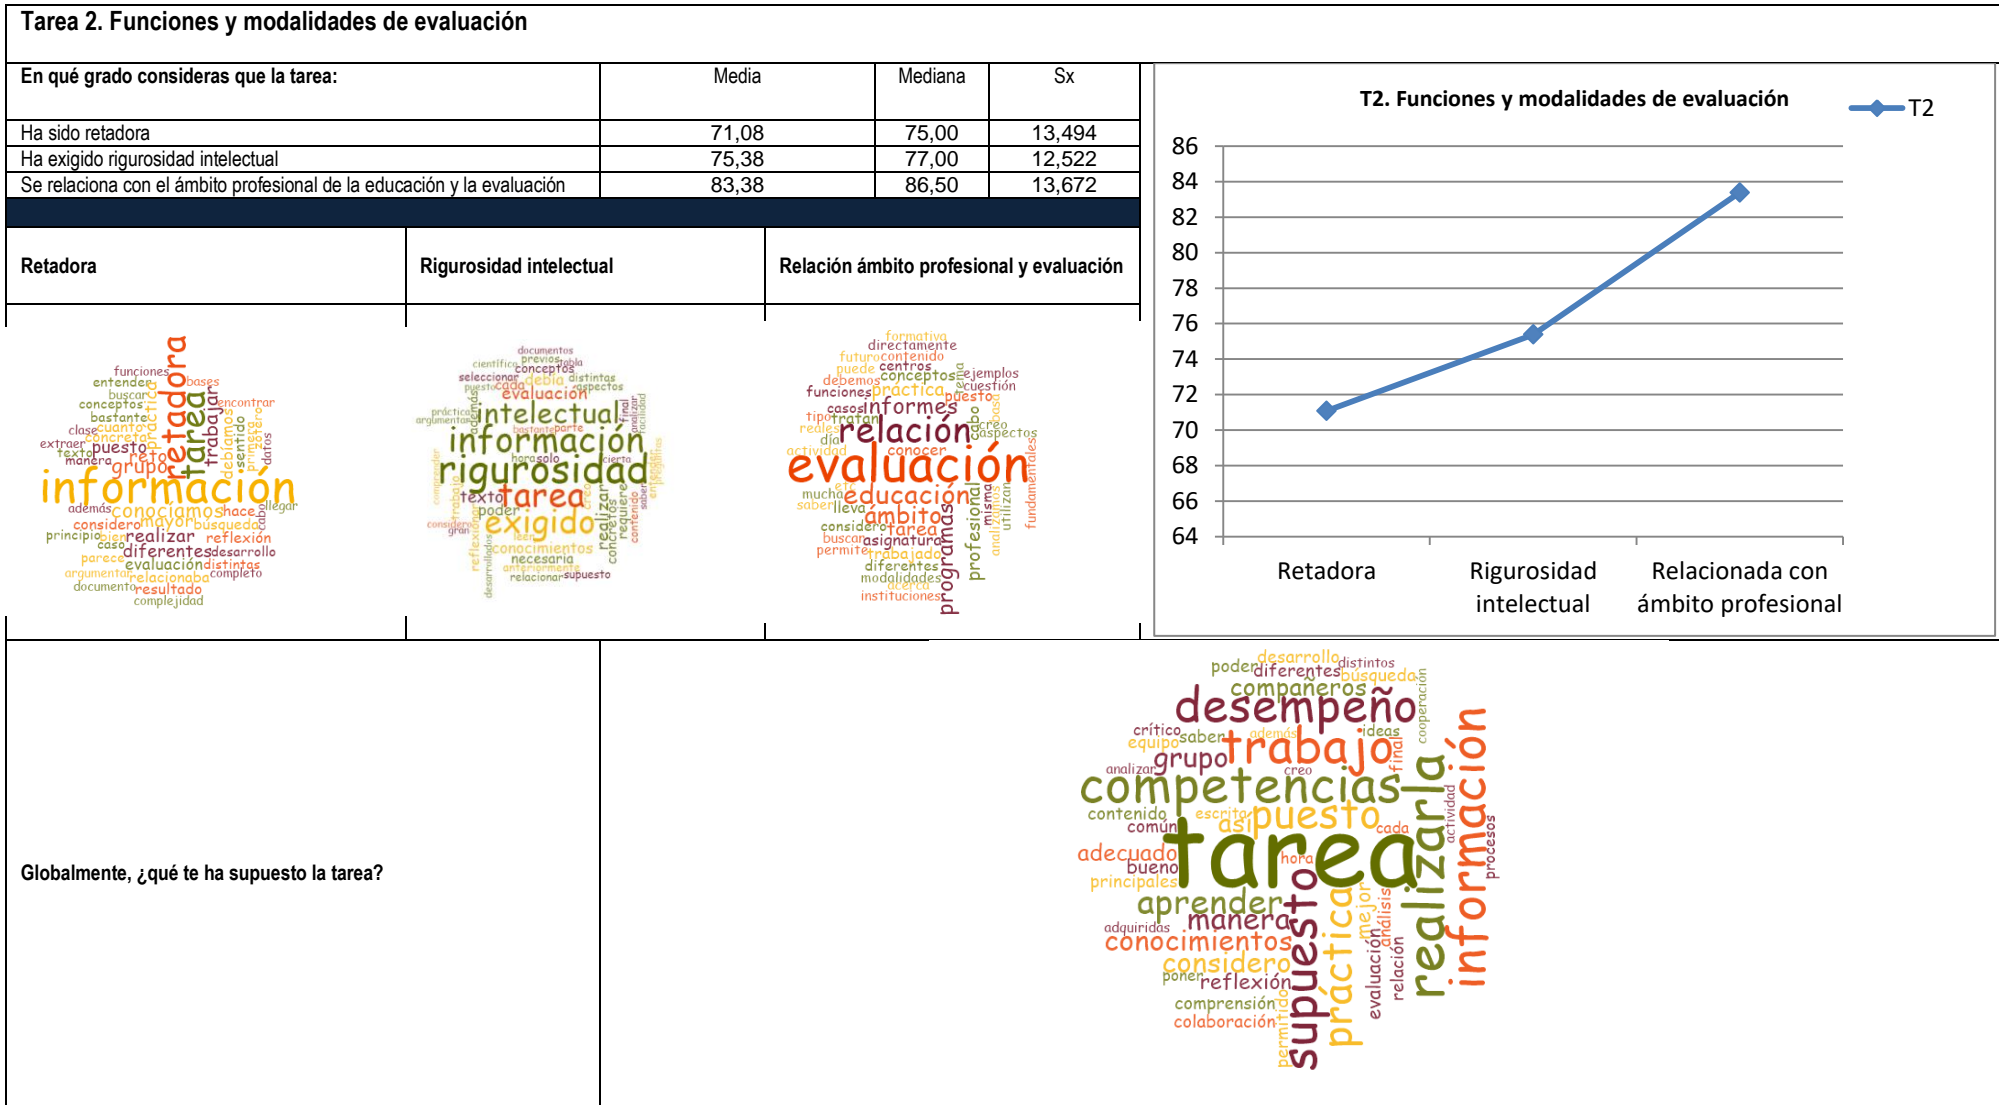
Tarea 2. Funciones y modalidades de evaluación

| En qué grado consideras que la tarea: | Media | Mediana | Sx |
|---|---|---|---|
| Ha sido retadora | 71,08 | 75,00 | 13,494 |
| Ha exigido rigurosidad intelectual | 75,38 | 77,00 | 12,522 |
| Se relaciona con el ámbito profesional de la educación y la evaluación | 83,38 | 86,50 | 13,672 |

| Retadora | Rigurosidad intelectual | Relación ámbito profesional y evaluación |
|---|---|---|

información retadora tarea grupo trabajar conociamos mayor realizar diferentes evaluación relacionaba resultado funciones entender conceptos bastante clase extraer texto manera puesto reto concreta cuanto buscar bases encontrar debiamos sentido datos además considero búsqueda principio bien caso parece argumentar documento complejidad reflexión desarrollo distintas completo hace llegar

rigurosidad información intelectual tarea exigido evaluación texto poder conocimientos necesario relacionar supuesto documentos previos conceptos seleccionar cada debía distintas aspectos práctica argumentar bastante parte hora solo cierta realizar concretas requiere contenido final

evaluación relación educación informes ámbito práctica conceptos centros directamente formativa futuro contenido puede debemos funciones casos tipo tratan realesdía actividad conocer mucho saber lleva considero tarea buscar asignatura permite trabajado diferentes modalidades acerca instituciones programas profesional ejemplos cuestión puesto aspectos creo fundamentales utilizan misma

T2. Funciones y modalidades de evaluación
T2
86
84
82
80
78
76
74
72
70
68
66
64
Retadora
Rigurosidad intelectual
Relacionada con ámbito profesional

Globalmente, ¿qué te ha supuesto la tarea?

tarea competencias desempeño trabajo puesto realizarla información supuesto práctica aprender manera conocimientos considero reflexión comprensión colaboración grupo adecuado bueno principales contenido común crítico equipo saber analizar así escrito poder diferentes desarrollo distintos búsqueda compañeros ideas además creo final cooperación cada hora actividad procesos mejor análisis evaluación relación adquiridas poner permitido